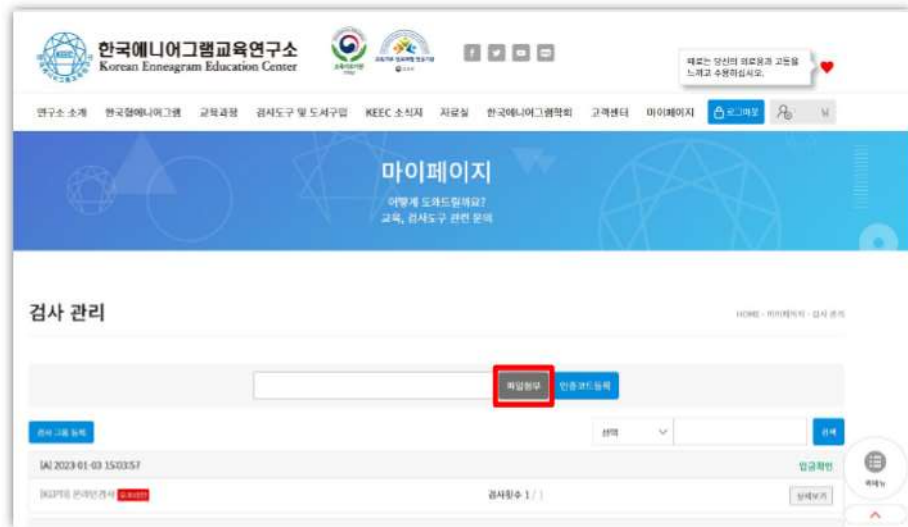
한국에니어그램교육연구소
Korean Enneagram Education Center

때로는 당신의 외로움과 고독을 느끼고 수용하십시오.

연구소 소개 한국형에니어그램 교육과정 검사도구 및 도서구입 KEEC 소식지 자료실 한국에니어그램학회 고객센터 마이페이지 로그아웃

마이페이지
어떻게 도와드릴까요?
교육, 검사도구 관련 문의

검사 관리

HOME · 마이페이지 · 검사 관리

파일첨부 인증코드등록

검사 그룹 등록

선택 검색

[A] 2023-01-03 15:03:57

입금확인

[KEPTI] 온라인검사 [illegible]

검사횟수 1 / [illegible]

상세보기

퀵메뉴